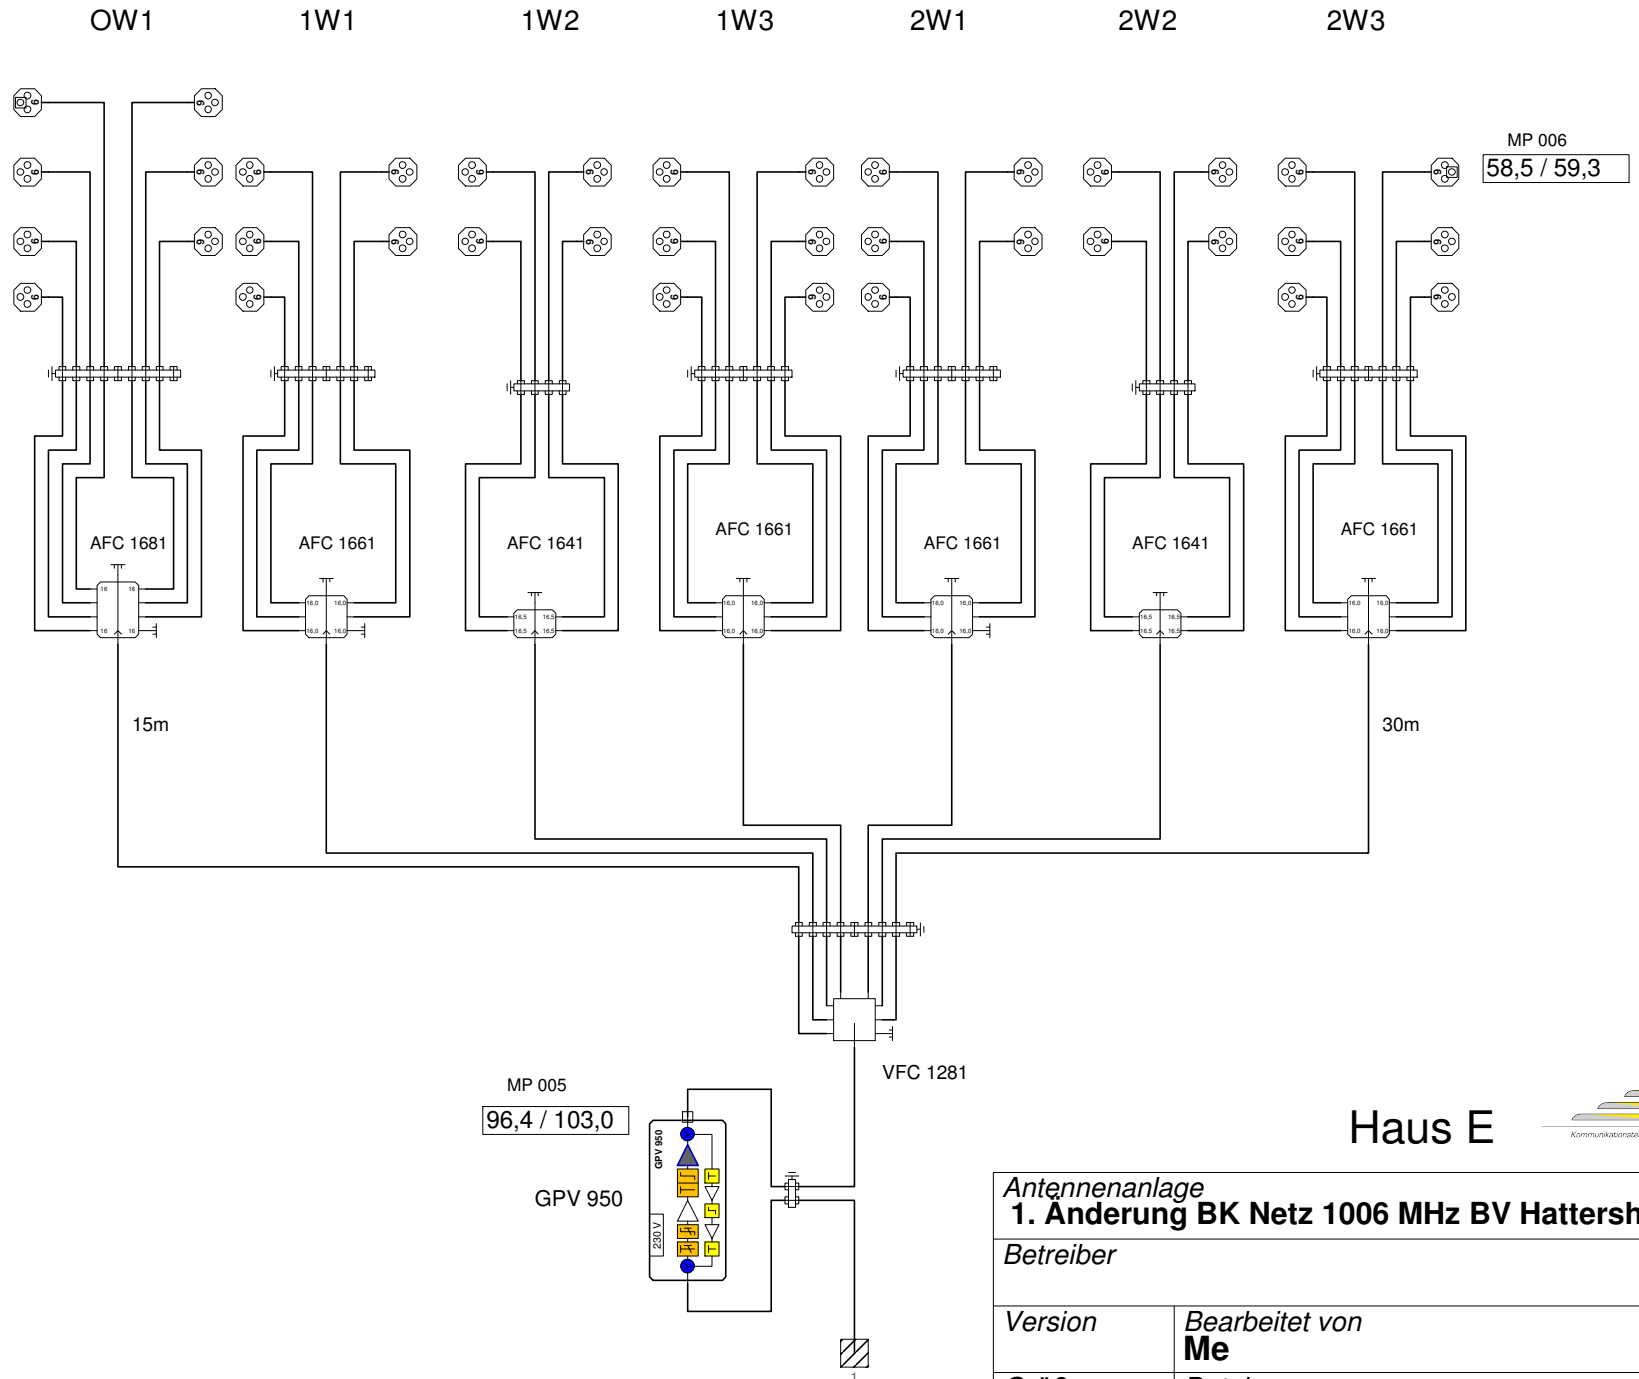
OW1 1W1 1W2 1W3 2W1 2W2 2W3

MP 006
58,5 / 59,3

AFC 1681
AFC 1661
AFC 1641
AFC 1661
AFC 1661
AFC 1641
AFC 1661

15m
30m

VFC 1281

MP 005
96,4 / 103,0

GPV 950
GPV 950
230 V

Haus E

Antennenanlage
1. Änderung BK Netz 1006 MHz BV Hattersh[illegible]

Betreiber

| Version | Bearbeitet von Me |
|---|---|